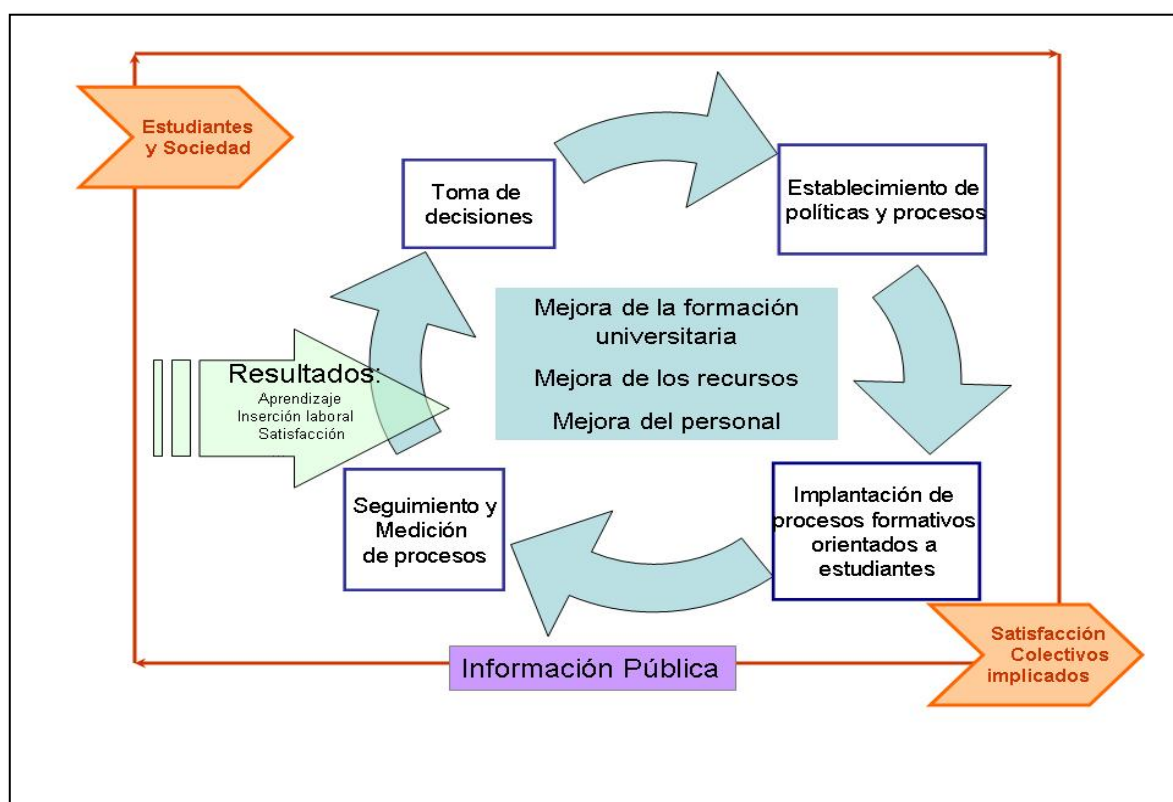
Estudiantes y Sociedad

Toma de decisiones

Establecimiento de políticas y procesos

Mejora de la formación universitaria

Mejora de los recursos

Mejora del personal

Resultados:
Aprendizaje
Inserción laboral
Satisfacción

Seguimiento y Medición de procesos

Implantación de procesos formativos orientados a estudiantes

Información Pública

Satisfacción Colectivos implicados